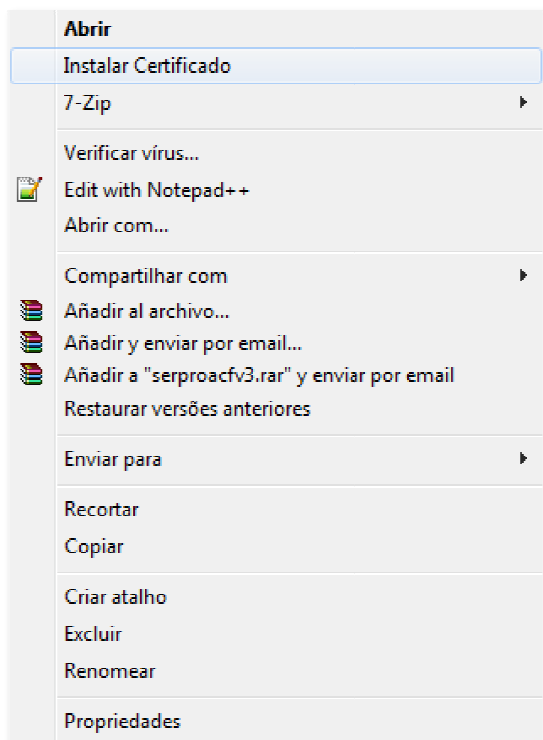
Abrir
Instalar Certificado
7-Zip

Verificar vírus...
Edit with Notepad++
Abrir com...

Compartilhar com
Añadir al archivo...
Añadir y enviar por email...
Añadir a "serproacfv3.rar" y enviar por email
Restaurar versões anteriores

Enviar para

Recortar
Copiar

Criar atalho
Excluir
Renomear

Propriedades